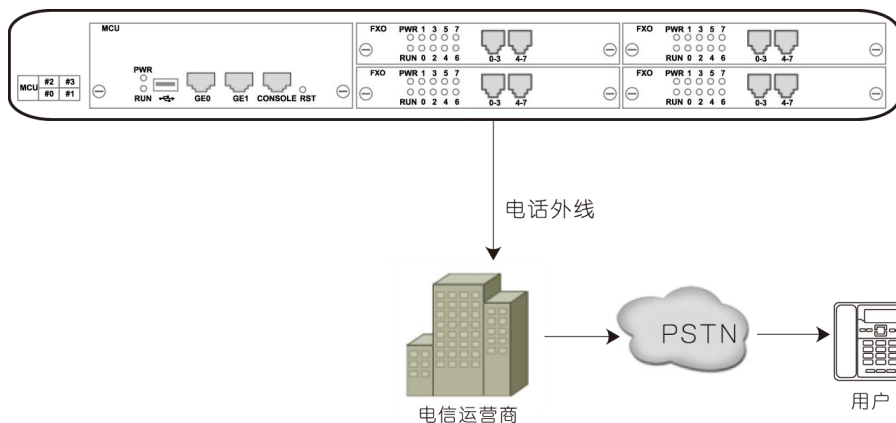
MCU
#2 #3
#0 #1
MCU
PWR
RUN
GE0
GE1
CONSOLE
RST

FXO
PWR 1 3 5 7
RUN 0 2 4 6
0-3 4-7

FXO
PWR 1 3 5 7
RUN 0 2 4 6
0-3 4-7

FXO
PWR 1 3 5 7
RUN 0 2 4 6
0-3 4-7

FXO
PWR 1 3 5 7
RUN 0 2 4 6
0-3 4-7

电话外线

电信运营商

PSTN

用户